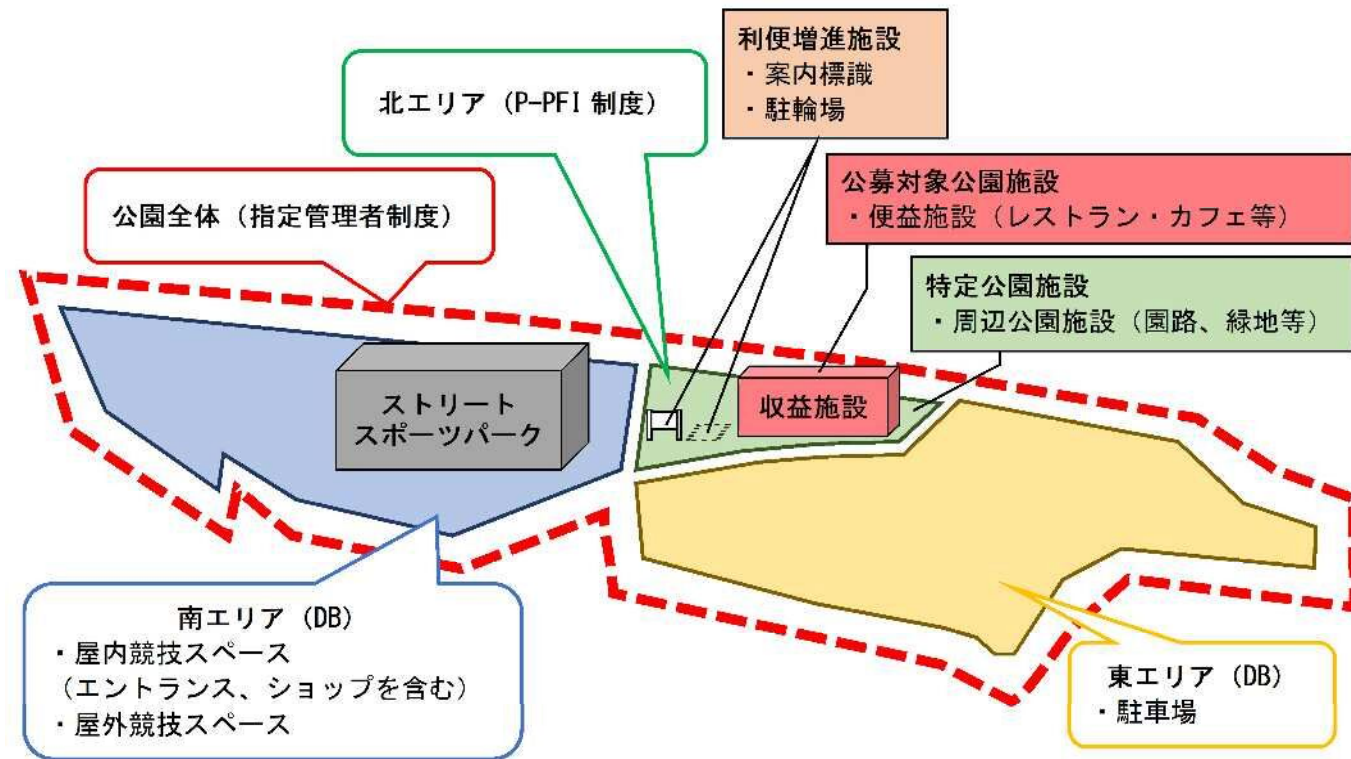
利便増進施設
・案内標識
・駐輪場

北エリア（P-PFI 制度）

公募対象公園施設
・便益施設（レストラン・カフェ等）

公園全体（指定管理者制度）

特定公園施設
・周辺公園施設（園路、緑地等）

ストリート
スポーツパーク

収益施設

南エリア（DB）
・屋内競技スペース
（エントランス、ショップを含む）
・屋外競技スペース

東エリア（DB）
・駐車場